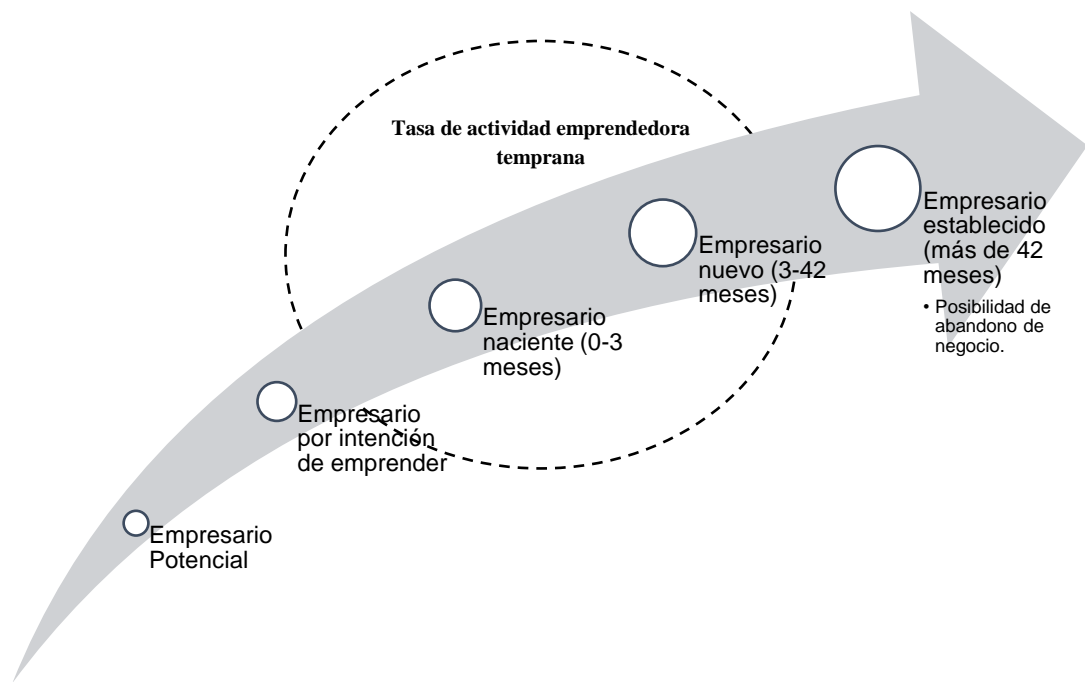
Tasa de actividad emprendedora temprana

Empresario Potencial

Empresario por intención de emprender

Empresario naciente (0-3 meses)

Empresario nuevo (3-42 meses)

Empresario establecido (más de 42 meses)

• Posibilidad de abandono de negocio.